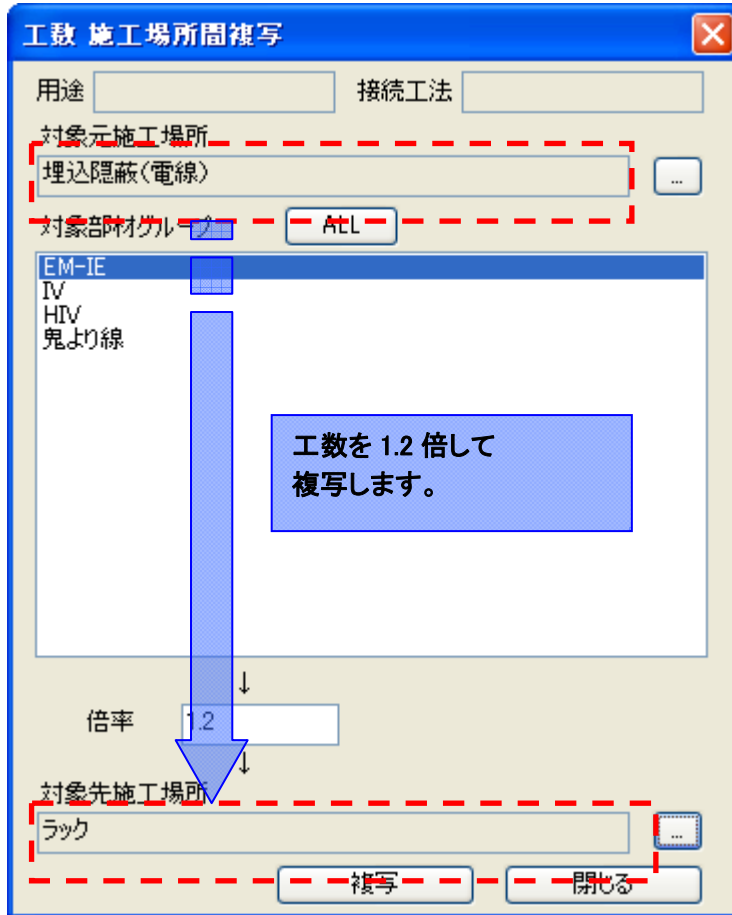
工数 施工場所間複写

用途

接続工法

対象元施工場所

埋込隠蔽(電線)

...

対象部材グループ

ALL

EM-IE
IV
HIV
鬼より線

工数を 1.2 倍して
複写します。

↓

倍率

1.2

↓

対象先施工場所

ラック

...

複写

閉じる